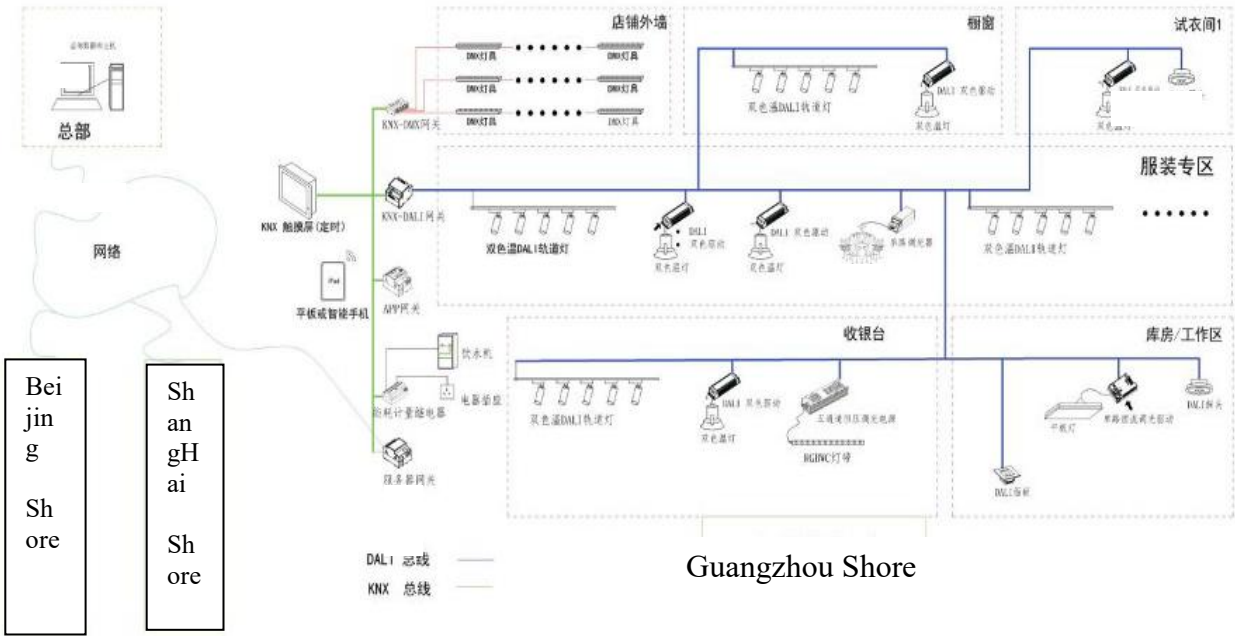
总部

网络

Beijing Shore

ShangHai Shore

店铺外墙

DMX灯具 DMX灯具
DMX灯具 DMX灯具
DMX灯具 DMX灯具

KNX-DMX网关

橱窗

双色温DALI轨道灯

DALI 双色驱动

双色温灯

试衣间1

服装专区

KNX 触摸屏(定时)

KNX-DALI网关

双色温DALI轨道灯

DALI 双色驱动

双色温灯

DALI 双色驱动

双色温灯

多路调光器

双色温DALI轨道灯

• • • • • •

平板或智能手机

APP网关

饮水机

能耗计量继电器

电器插座

服务器网关

收银台

双色温DALI轨道灯

DALI 双色驱动

双色温灯

五通道恒压调光电源

RGBWC灯带

库房/工作区

平板灯

单路恒流调光驱动

DALI探头

DALI面板

DALI 总线

KNX 总线

Guangzhou Shore